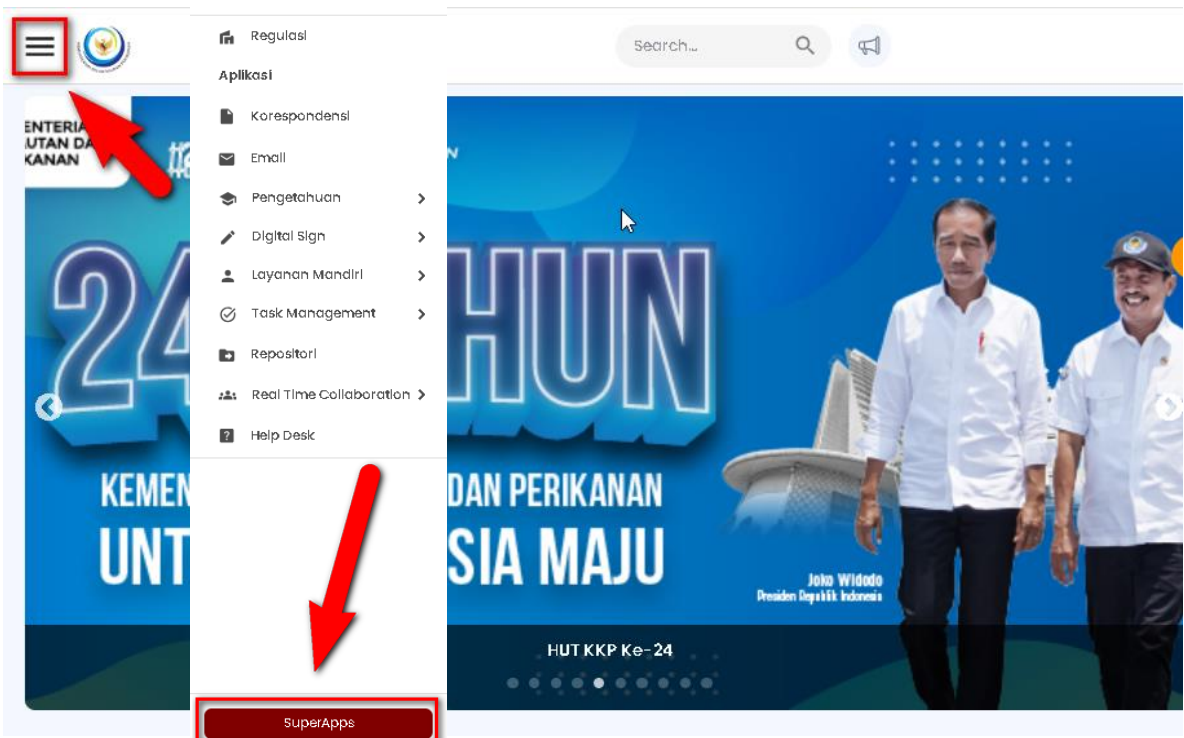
Regulasi

Aplikasi

Korespondensi

Email

Pengetahuan

Digital Sign

Layanan Mandiri

Task Management

Repositori

Real Time Collaboration

Help Desk

SuperApps

Search...

ENTERIA
UTAN DA
KANAN

24 HUN

KEMEN DAN PERIKANAN
UNT SIA MAJU

Joko Widodo
Presiden Republik Indonesia

HUT KKP Ke-24